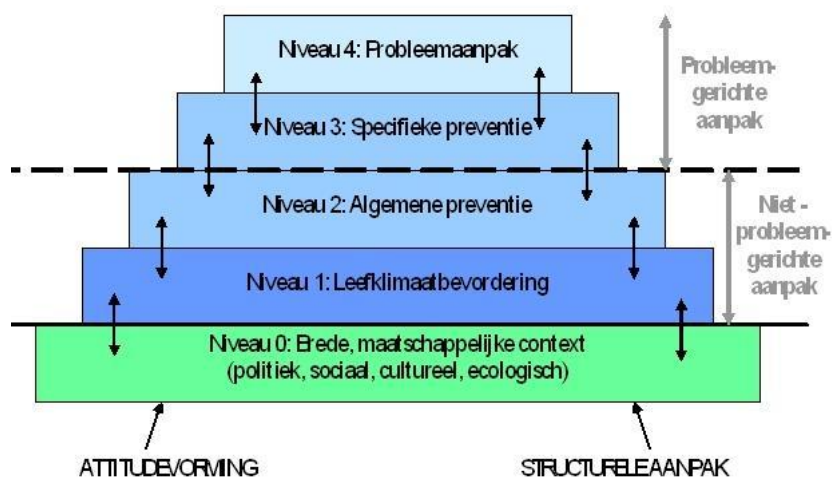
Niveau 4: Probleemaanpak

Niveau 3: Specifieke preventie

Niveau 2: Algemene preventie

Niveau 1: Leefklimaatbevordering

Niveau 0: Brede, maatschappelijke context (politiek, sociaal, cultureel, ecologisch)

Probleemgerichte aanpak

Niet-probleemgerichte aanpak

ATTITUDEVORMING

STRUCTURELE AANPAK